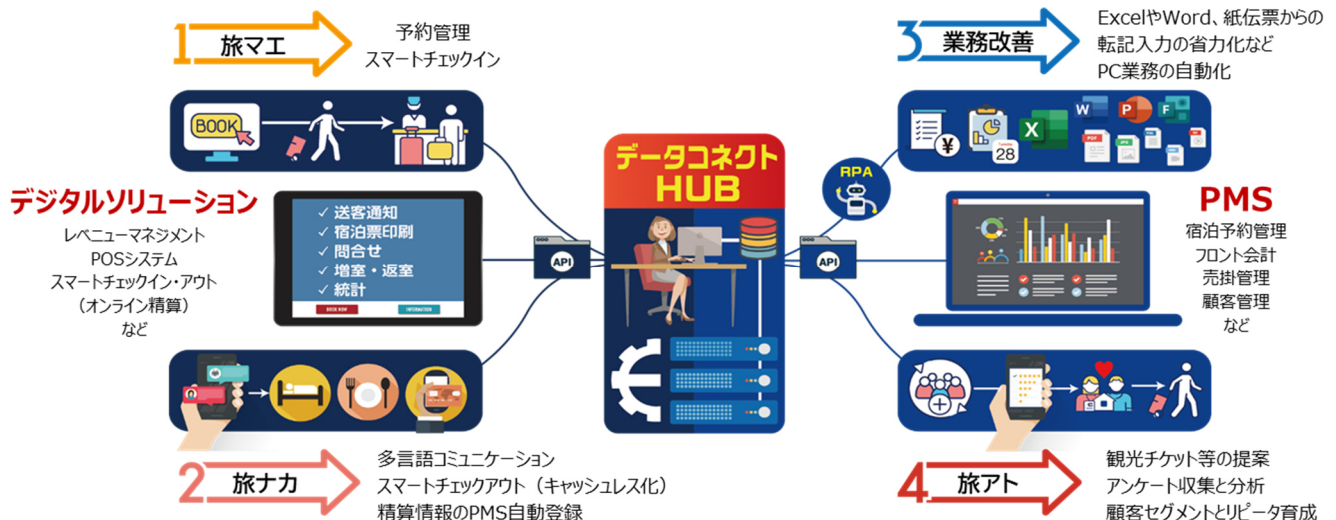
1 旅マエ

予約管理
スマートチェックイン

BOOK

デジタルソリューション

レベニューマネジメント
POSシステム
スマートチェックイン・アウト
（オンライン精算）
など

✓ 送客通知
✓ 宿泊票印刷
✓ 問合せ
✓ 増室・返室
✓ 統計

BOOK NOW
INFORMATION

API

データコネクト HUB

API

RPA

3 業務改善

ExcelやWord、紙伝票からの
転記入力の省力化など
PC業務の自動化

28

PMS

宿泊予約管理
フロント会計
売掛管理
顧客管理
など

2 旅ナカ

多言語コミュニケーション
スマートチェックアウト（キャッシュレス化）
精算情報のPMS自動登録

4 旅アト

観光チケット等の提案
アンケート収集と分析
顧客セグメントとリピータ育成